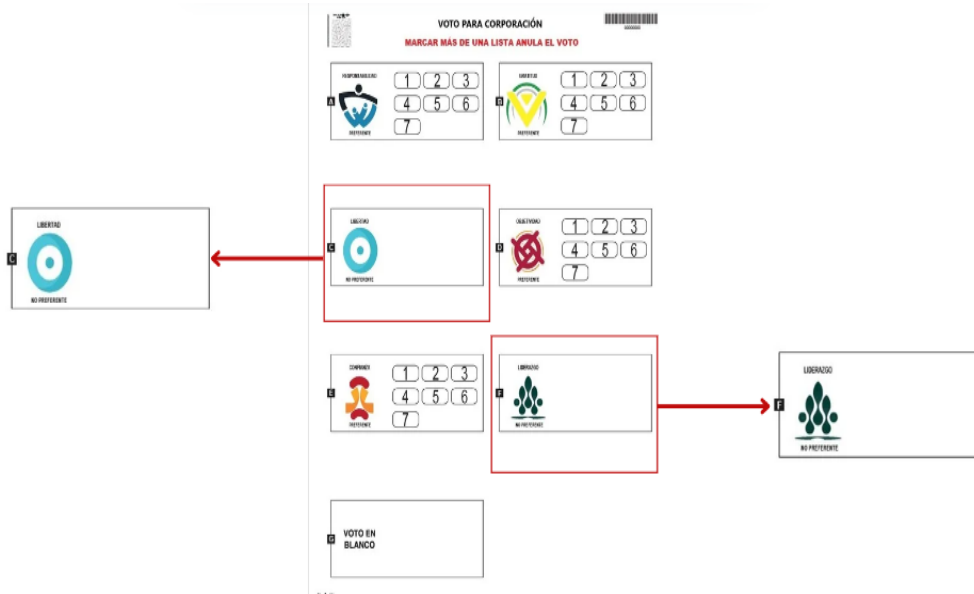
VOTO PARA CORPORACIÓN
MARCAR MÁS DE UNA LISTA ANULA EL VOTO

A RESPONSABILIDAD
1 2 3
4 5 6
7
PREFERENTE

B VARIEDAD
1 2 3
4 5 6
7
PREFERENTE

C LIBERTAD
NO PREFERENTE

C LIBERTAD
NO PREFERENTE

D OBJETIVIDAD
1 2 3
4 5 6
7
PREFERENTE

E COMPROMISO
1 2 3
4 5 6
7
PREFERENTE

F LIDERAZGO
NO PREFERENTE

F LIDERAZGO
NO PREFERENTE

G VOTO EN BLANCO